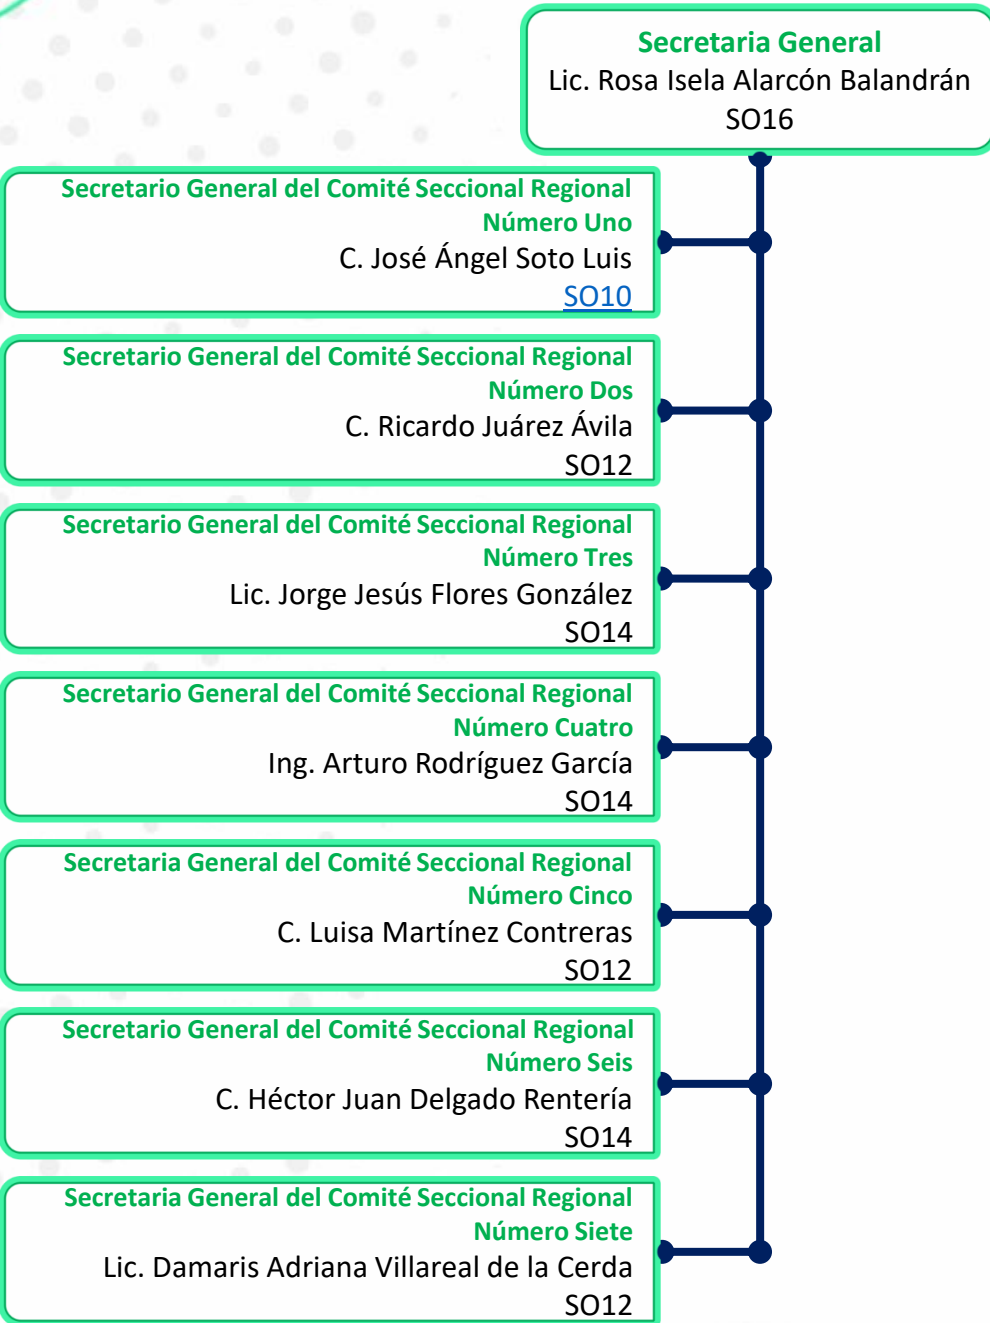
Secretaria General
Lic. Rosa Isela Alarcón Balandrán
SO16

Secretario General del Comité Seccional Regional Número Uno
C. José Ángel Soto Luis
SO10

Secretario General del Comité Seccional Regional Número Dos
C. Ricardo Juárez Ávila
SO12

Secretario General del Comité Seccional Regional Número Tres
Lic. Jorge Jesús Flores González
SO14

Secretario General del Comité Seccional Regional Número Cuatro
Ing. Arturo Rodríguez García
SO14

Secretaria General del Comité Seccional Regional Número Cinco
C. Luisa Martínez Contreras
SO12

Secretario General del Comité Seccional Regional Número Seis
C. Héctor Juan Delgado Rentería
SO14

Secretaria General del Comité Seccional Regional Número Siete
Lic. Damaris Adriana Villareal de la Cerda
SO12